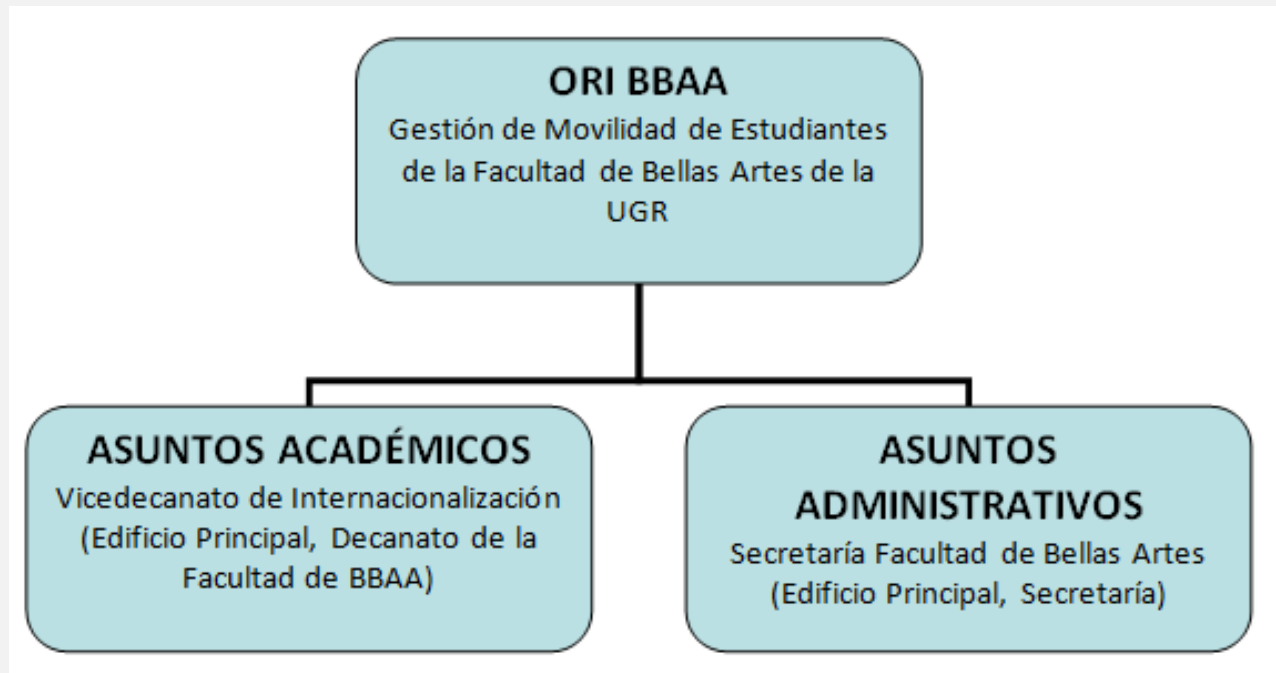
ORI BBAA
Gestión de Movilidad de Estudiantes de la Facultad de Bellas Artes de la UGR

ASUNTOS ACADÉMICOS
Vicedecanato de Internacionalización (Edificio Principal, Decanato de la Facultad de BBAA)

ASUNTOS ADMINISTRATIVOS
Secretaría Facultad de Bellas Artes (Edificio Principal, Secretaría)